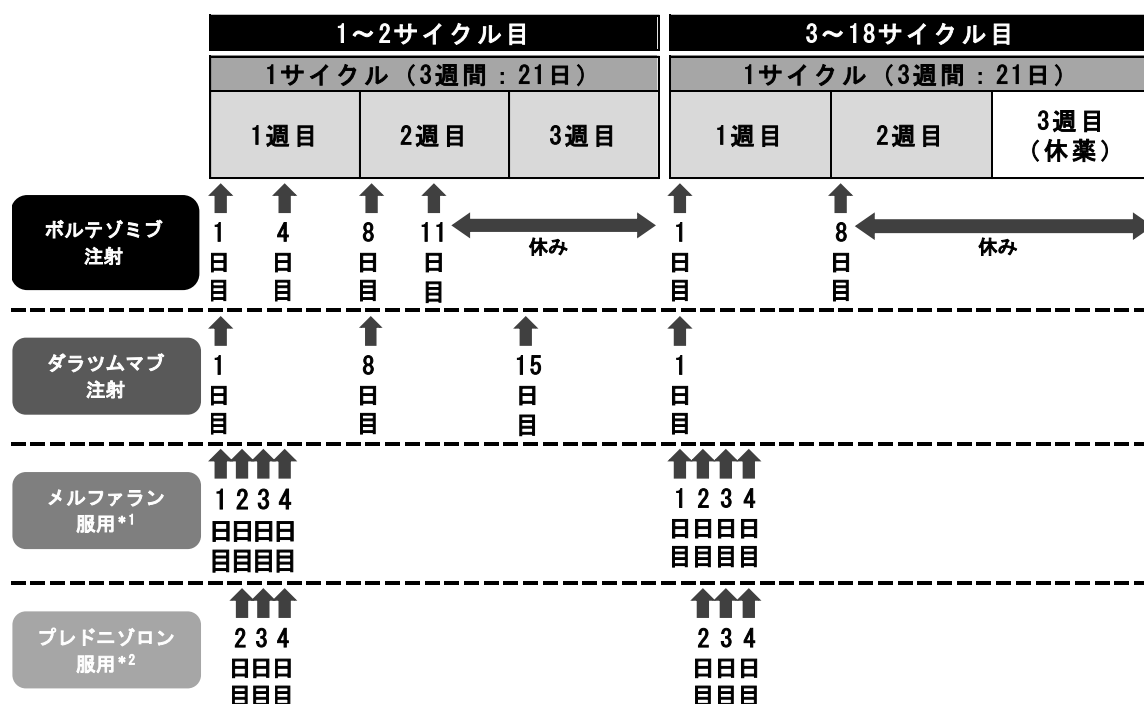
1～2サイクル目

1サイクル（3週間：21日）

1週目 2週目 3週目

3～18サイクル目

1サイクル（3週間：21日）

1週目 2週目 3週目（休薬）

ボルテゾミブ注射

1日目 4日目 8日目 11日目 休み 1日目 8日目 休み

ダラツムマブ注射

1日目 8日目 15日目 1日目

メルファラン服用$^{*1}$

1日目 2日目 3日目 4日目 1日目 2日目 3日目 4日目

プレドニゾロン服用$^{*2}$

2日目 3日目 4日目 2日目 3日目 4日目